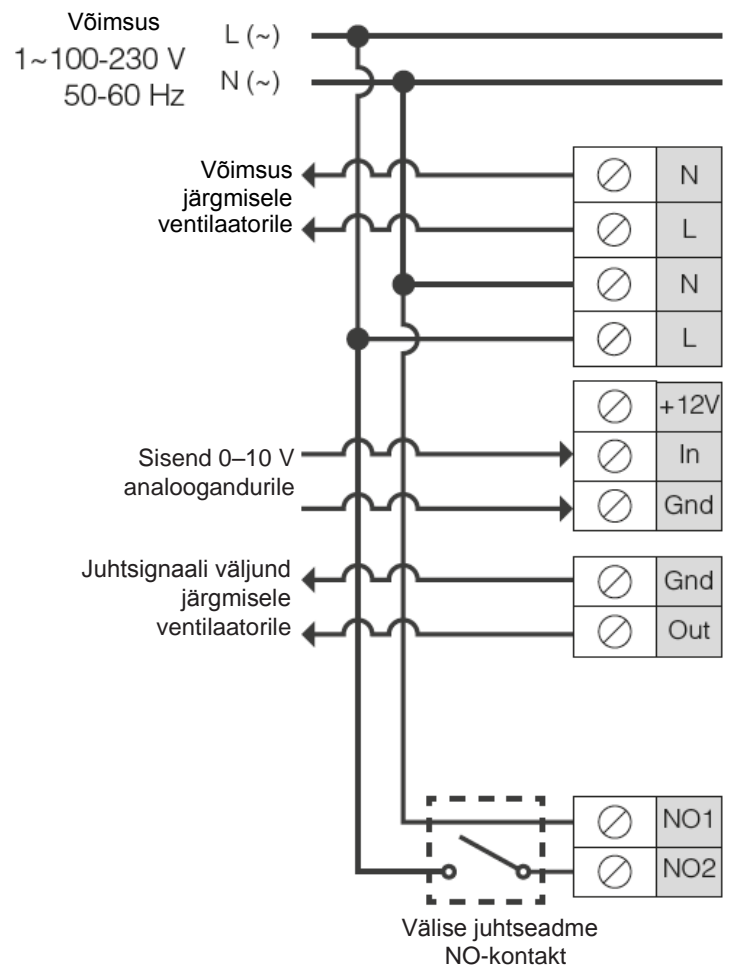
Võimsus
1~100-230 V
50-60 Hz

L (~)
N (~)

Võimsus järgmisele ventilaatorile

N
L
N
L

+12V
In
Gnd

Sisend 0–10 V analoogandurile

Juhtsignaali väljund järgmisele ventilaatorile

Gnd
Out

NO1
NO2

Välise juhtseadme NO-kontakt